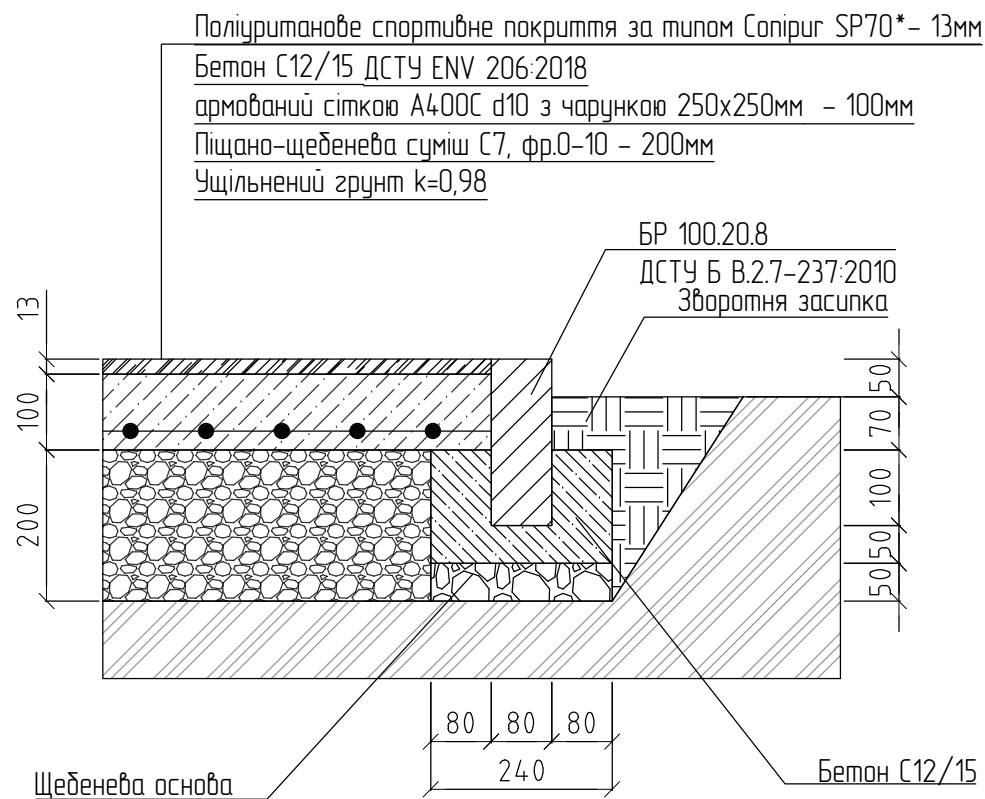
Поліуританове спортивне покриття за типом Conipur SP70*- 13мм
Бетон С12/15 ДСТУ ENV 206:2018
армований сіткою А400С d10 з чарункою 250х250мм – 100мм
Піщано-щебенева суміш С7, фр.0-10 – 200мм
Ущільнений грунт k=0,98

БР 100.20.8
ДСТУ Б В.2.7-237:2010
Зворотня засипка

13
100
200

50
70
100
50
50

80
80
80
240

Щебенева основа
Бетон С12/15